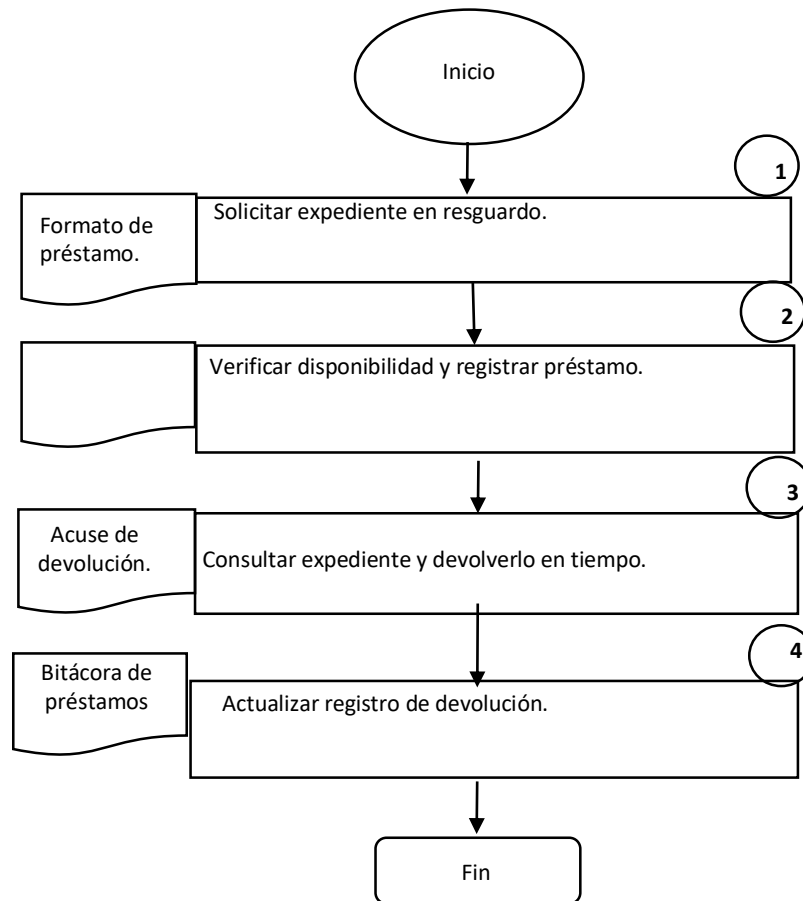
Inicio

1

Formato de préstamo.

Solicitar expediente en resguardo.

2

Verificar disponibilidad y registrar préstamo.

3

Acuse de devolución.

Consultar expediente y devolverlo en tiempo.

4

Bitácora de préstamos

Actualizar registro de devolución.

Fin